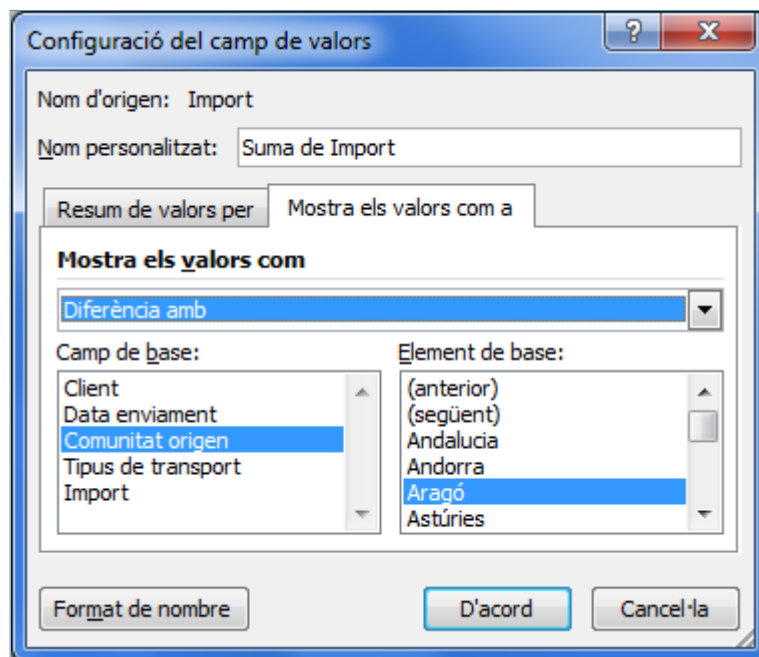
Configuració del camp de valors

?
X

Nom d'origen: Import

Nom personalitzat: Suma de Import

Resum de valors per
Mostra els valors com a

Mostra els valors com

Diferència amb

Camp de base:
Client
Data enviament
Comunitat origen
Tipus de transport
Import

Element de base:
(anterior)
(següent)
Andalucia
Andorra
Aragó
Astúries

Format de nombre
D'acord
Cancel·la